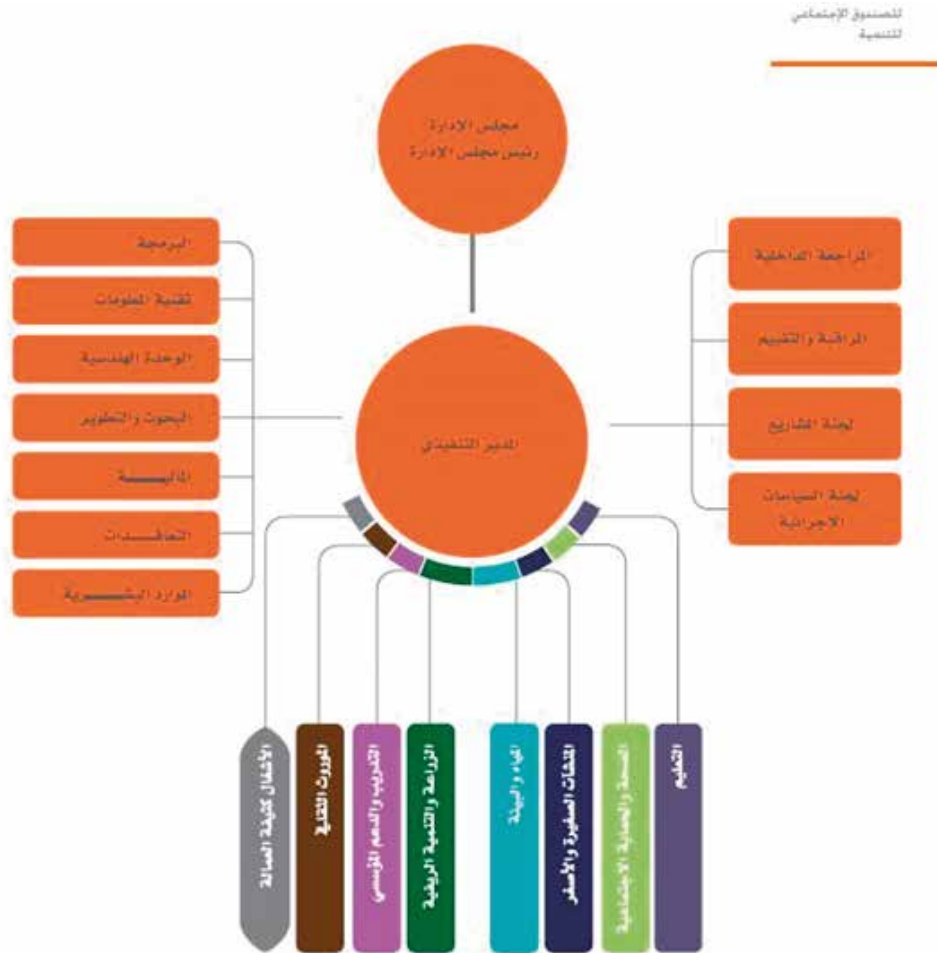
للصندوق الإجتماعي للتنمية

مجلس الإدارة
رئيس مجلس الإدارة

المراجعة الداخلية

المراقبة والتقييم

لجنة المشاريع

لجنة السياسات الاجرائية

البرمجة

تقنية المعلومات

الوحدة الهندسية

البحوث والتطوير

المالية

التعاقدات

الموارد البشرية

المدير التنفيذي

الأشغال كثيفة العمالة

الموروث الثقافي

التدريب والدعم المؤسسي

الزراعة والتنمية الريفية

المياه والبيئة

المنشآت الصغيرة والأصغر

الصحة والحماية الاجتماعية

التعليم